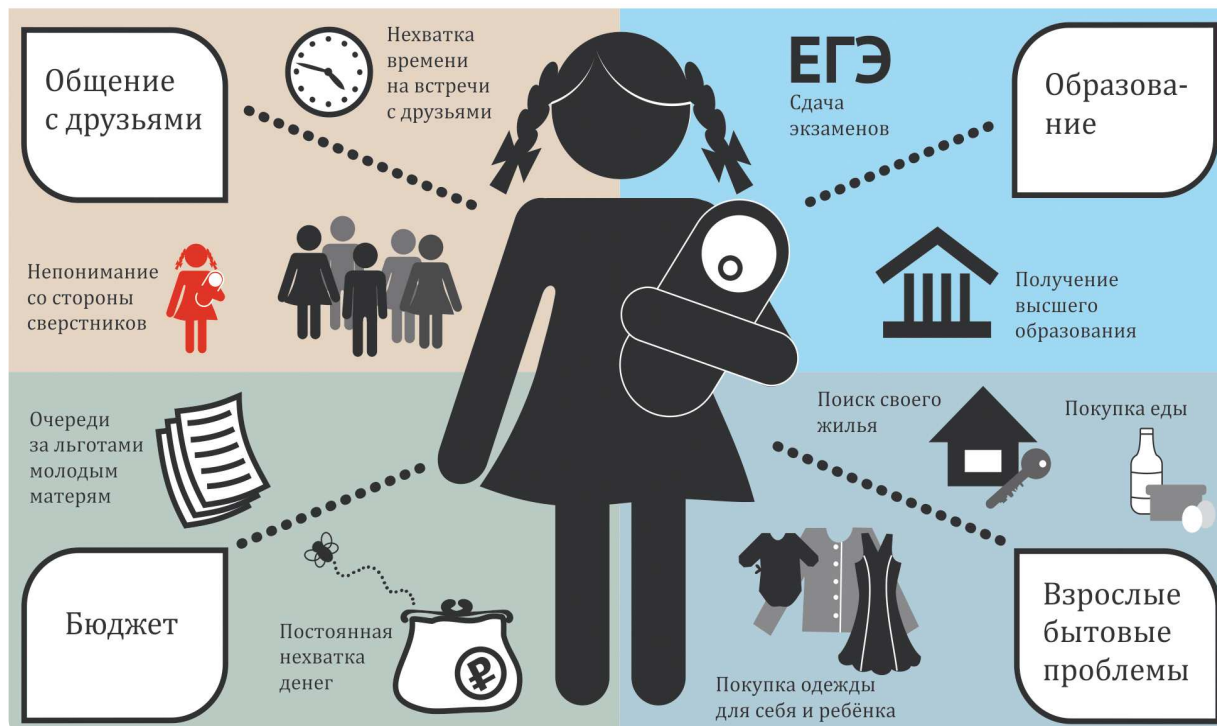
Общение с друзьями

Нехватка времени на встречи с друзьями

Непонимание со стороны сверстников

ЕГЭ

Сдача экзаменов

Образование

Получение высшего образования

Очереди за льготами молодым матерям

Бюджет

Постоянная нехватка денег

Поиск своего жилья

Покупка еды

Покупка одежды для себя и ребёнка

Взрослые бытовые проблемы